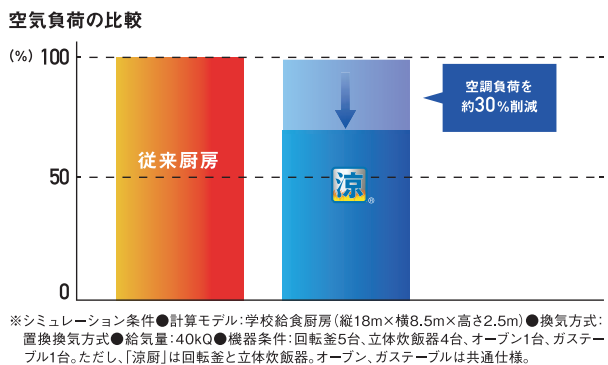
空気負荷の比較

(%)

100

50

0

従来厨房

涼®

空調負荷を約30%削減

※シミュレーション条件●計算モデル：学校給食厨房（縦18m×横8.5m×高さ2.5m）●換気方式：置換換気方式●給気量：40kQ●機器条件：回転釜5台、立体炊飯器4台、オーブン1台、ガステーブル1台。ただし、「涼厨」は回転釜と立体炊飯器。オーブン、ガステーブルは共通仕様。